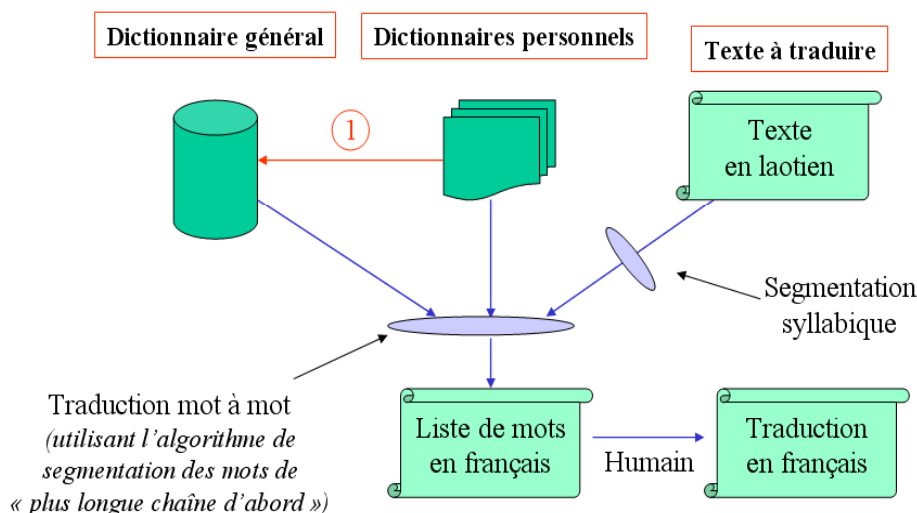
Dictionnaire général

Dictionnaires personnels

Texte à traduire

1

Texte en laotien

Segmentation syllabique

Traduction mot à mot
(utilisant l'algorithme de segmentation des mots de « plus longue chaîne d'abord »)

Liste de mots en français

Humain

Traduction en français